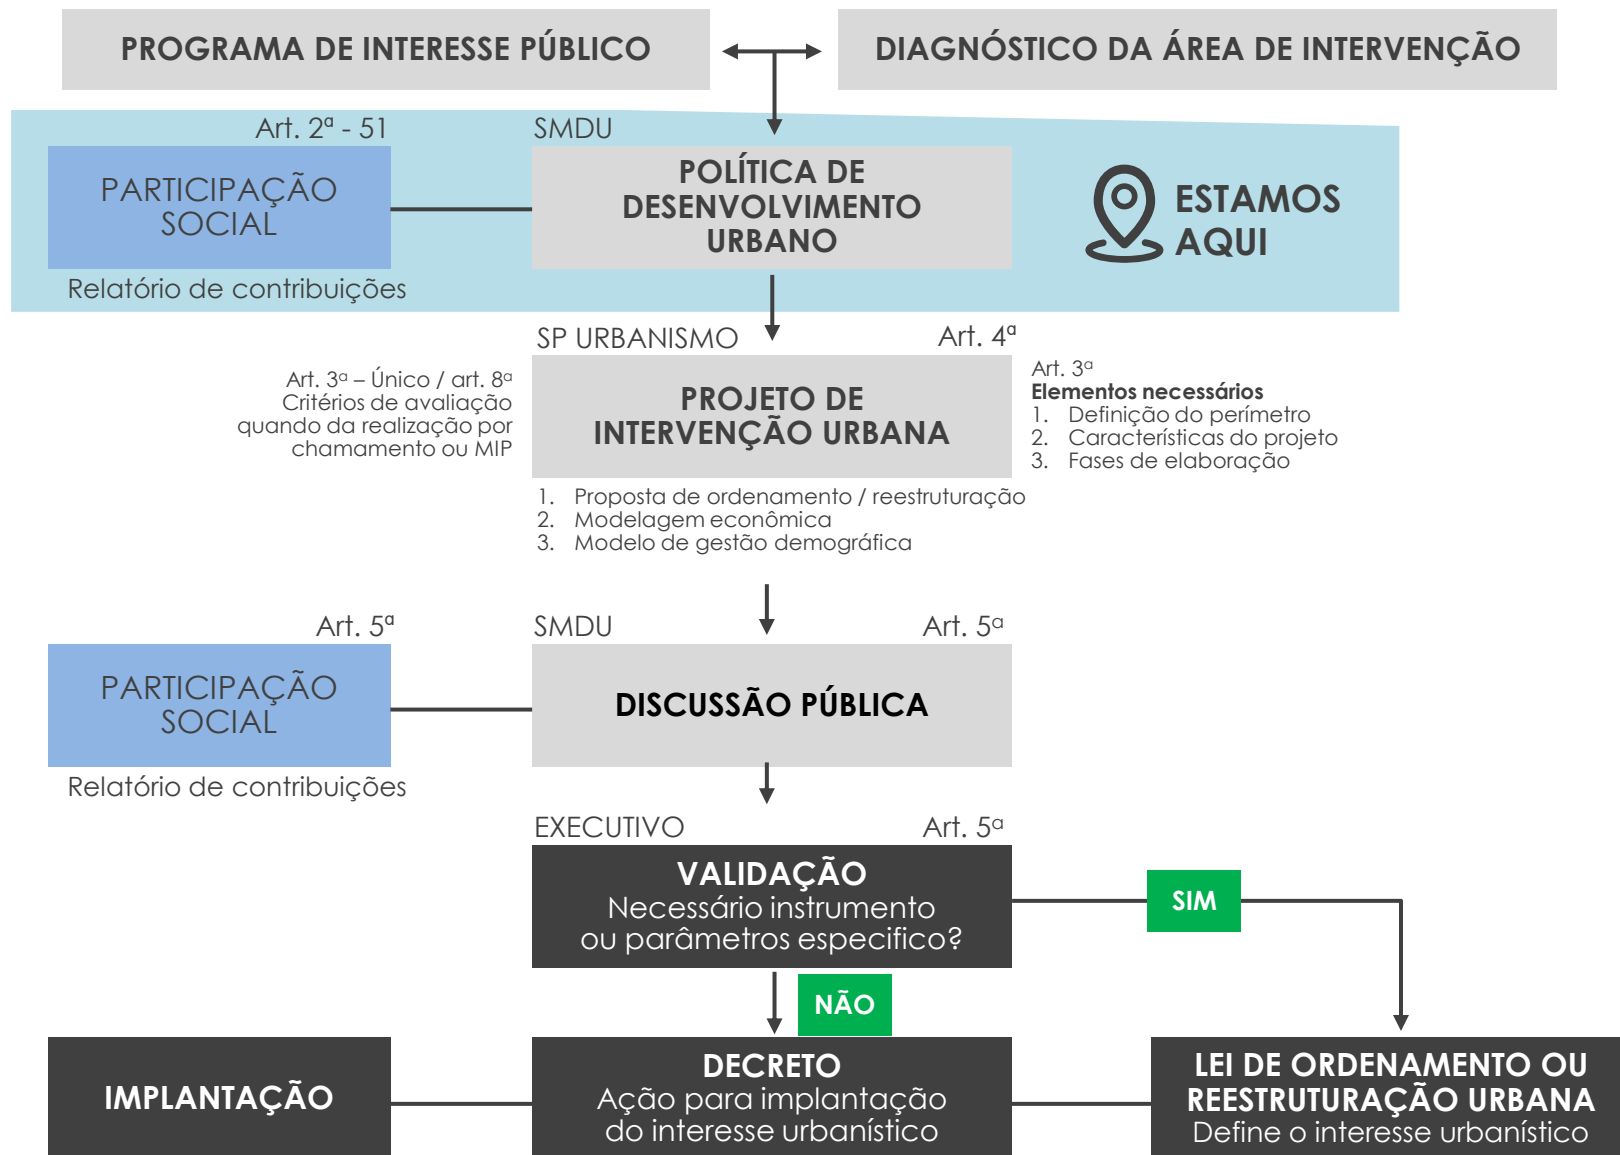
PROGRAMA DE INTERESSE PÚBLICO

DIAGNÓSTICO DA ÁREA DE INTERVENÇÃO

Art. 2ª - 51

PARTICIPAÇÃO SOCIAL

Relatório de contribuições

SMDU

POLÍTICA DE DESENVOLVIMENTO URBANO

ESTAMOS AQUI

SP URBANISMO

Art. 4ª

Art. 3ª – Único / art. 8ª
Critérios de avaliação quando da realização por chamamento ou MIP

PROJETO DE INTERVENÇÃO URBANA

Art. 3ª
Elementos necessários
1. Definição do perímetro
2. Características do projeto
3. Fases de elaboração

1. Proposta de ordenamento / reestruturação
2. Modelagem econômica
3. Modelo de gestão demográfica

Art. 5ª

PARTICIPAÇÃO SOCIAL

Relatório de contribuições

SMDU

Art. 5ª

DISCUSSÃO PÚBLICA

EXECUTIVO

Art. 5ª

VALIDAÇÃO
Necessário instrumento ou parâmetros especifico?

SIM

NÃO

IMPLANTAÇÃO

DECRETO
Ação para implantação do interesse urbanístico

LEI DE ORDENAMENTO OU REESTRUTURAÇÃO URBANA
Define o interesse urbanístico